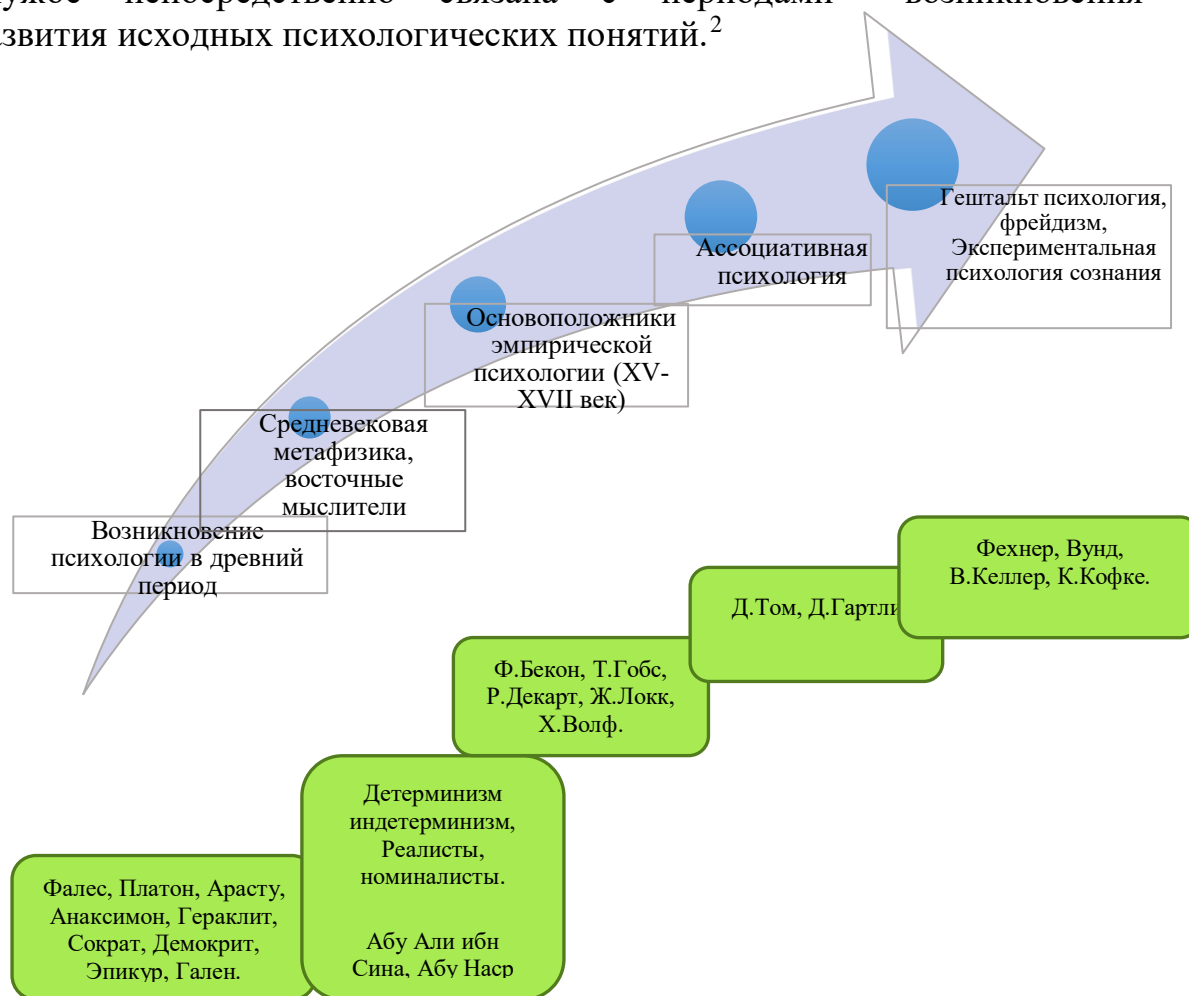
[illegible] непосредственно связана с периодами возникновения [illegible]звития исходных психологических понятий.$^2$

Гештальт психология, фрейдизм, Экспериментальная психология сознания

Ассоциативная психология

Основоположники эмпирической психологии (XV-XVII век)

Средневековая метафизика, восточные мыслители

Возникновение психологии в древний период

Фехнер, Вунд, В.Келлер, К.Кофке.

Д.Том, Д.Гартли

Ф.Бекон, Т.Гобс, Р.Декарт, Ж.Локк, Х.Волф.

Детерминизм индетерминизм, Реалисты, номиналисты.

Абу Али ибн Сина, Абу Наср

Фалес, Платон, Арасту, Анаксимон, Гераклит, Сократ, Демокрит, Эпикур, Гален.